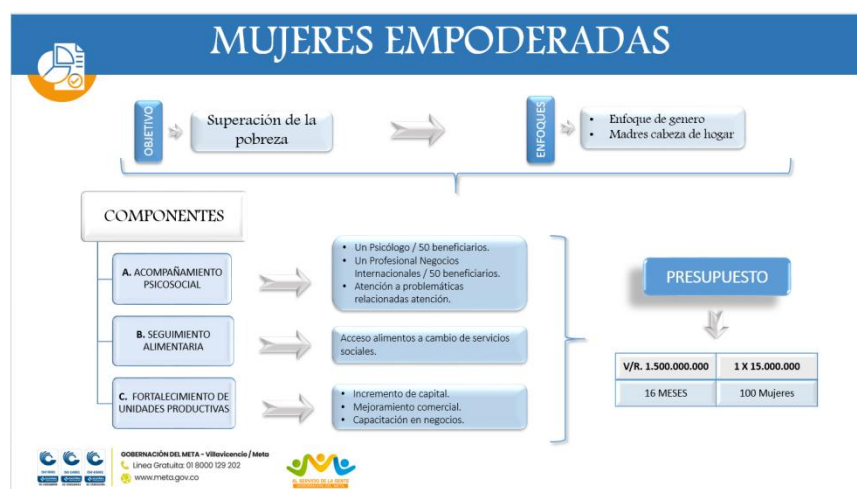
MUJERES EMPODERADAS

OBJETIVO

Superación de la pobreza

ENFOQUES

- Enfoque de genero
- Madres cabeza de hogar

COMPONENTES

A. ACOMPAÑAMIENTO PSICOSOCIAL

- Un Psicólogo / 50 beneficiarios.
- Un Profesional Negocios Internacionales / 50 beneficiarios.
- Atención a problemáticas relacionadas atención.

B. SEGUIMIENTO ALIMENTARIA

Acceso alimentos a cambio de servicios sociales.

C. FORTALECIMIENTO DE UNIDADES PRODUCTIVAS

- Incremento de capital.
- Mejoramiento comercial.
- Capacitación en negocios.

PRESUPUESTO

| V/R. 1.500.000.000 | 1 X 15.000.000 |
|---|---|
| 16 MESES | 100 Mujeres |

GOBERNACIÓN DEL META - Villavicencio / Meta
Línea Gratuita: 01 8000 129 202
www.meta.gov.co

AL SERVICIO DE LA GENTE